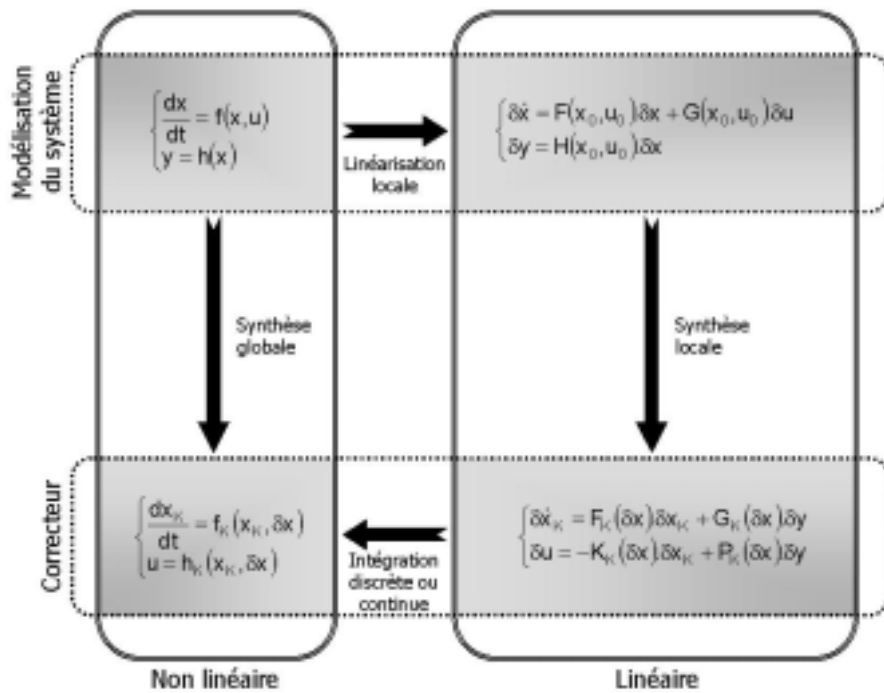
Modélisation du système

$\begin{cases} \frac{dx}{dt} = f(x,u) \\ y = h(x) \end{cases}$

Linéarisation locale

$\begin{cases} \delta\dot{x} = F(x_0,u_0)\delta x + G(x_0,u_0)\delta u \\ \delta y = H(x_0,u_0)\delta x \end{cases}$

Synthèse globale

Synthèse locale

Correcteur

$\begin{cases} \frac{dx_K}{dt} = f_K(x_K,\delta x) \\ u = h_K(x_K,\delta x) \end{cases}$

Intégration discrète ou continue

$\begin{cases} \delta\dot{x}_K = F_K(\delta x)\delta x_K + G_K(\delta x)\delta y \\ \delta u = -K_K(\delta x)\delta x_K + P_K(\delta x)\delta y \end{cases}$

Non linéaire

Linéaire